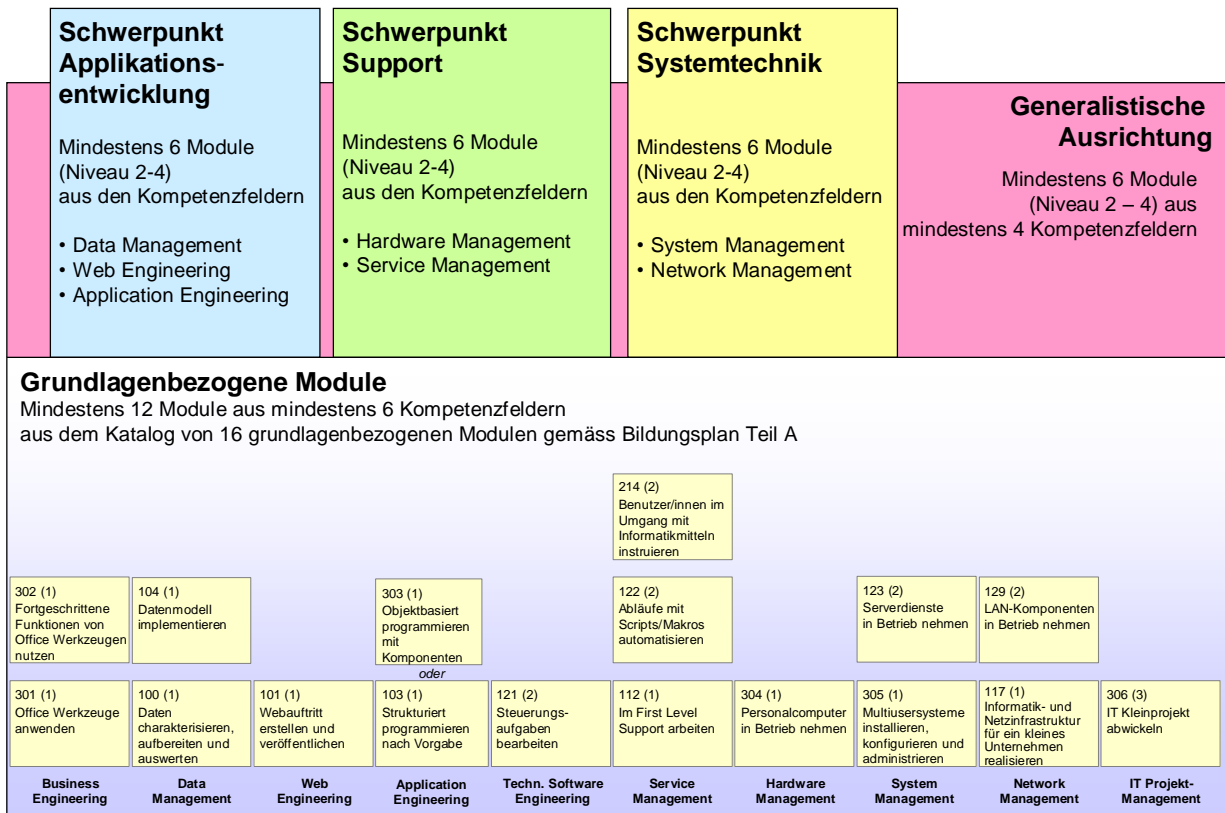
Schwerpunkt Applikationsentwicklung

Mindestens 6 Module (Niveau 2-4) aus den Kompetenzfeldern

• Data Management
• Web Engineering
• Application Engineering

Schwerpunkt Support

Mindestens 6 Module (Niveau 2-4) aus den Kompetenzfeldern

• Hardware Management
• Service Management

Schwerpunkt Systemtechnik

Mindestens 6 Module (Niveau 2-4) aus den Kompetenzfeldern

• System Management
• Network Management

Generalistische Ausrichtung

Mindestens 6 Module (Niveau 2 – 4) aus mindestens 4 Kompetenzfeldern

Grundlagenbezogene Module
Mindestens 12 Module aus mindestens 6 Kompetenzfeldern aus dem Katalog von 16 grundlagenbezogenen Modulen gemäss Bildungsplan Teil A

214 (2) Benutzer/innen im Umgang mit Informatikmitteln instruieren

302 (1) Fortgeschrittene Funktionen von Office Werkzeugen nutzen

104 (1) Datenmodell implementieren

303 (1) Objektbasiert programmieren mit Komponenten

oder

122 (2) Abläufe mit Scripts/Makros automatisieren

123 (2) Serverdienste in Betrieb nehmen

129 (2) LAN-Komponenten in Betrieb nehmen

301 (1) Office Werkzeuge anwenden

100 (1) Daten charakterisieren, aufbereiten und auswerten

101 (1) Webauftritt erstellen und veröffentlichen

103 (1) Strukturiert programmieren nach Vorgabe

121 (2) Steuerungsaufgaben bearbeiten

112 (1) Im First Level Support arbeiten

304 (1) Personalcomputer in Betrieb nehmen

305 (1) Multiusersysteme installieren, konfigurieren und administrieren

117 (1) Informatik- und Netzinfrastruktur für ein kleines Unternehmen realisieren

306 (3) IT Kleinprojekt abwickeln

Business Engineering | Data Management | Web Engineering | Application Engineering | Techn. Software Engineering | Service Management | Hardware Management | System Management | Network Management | IT Projekt-Management